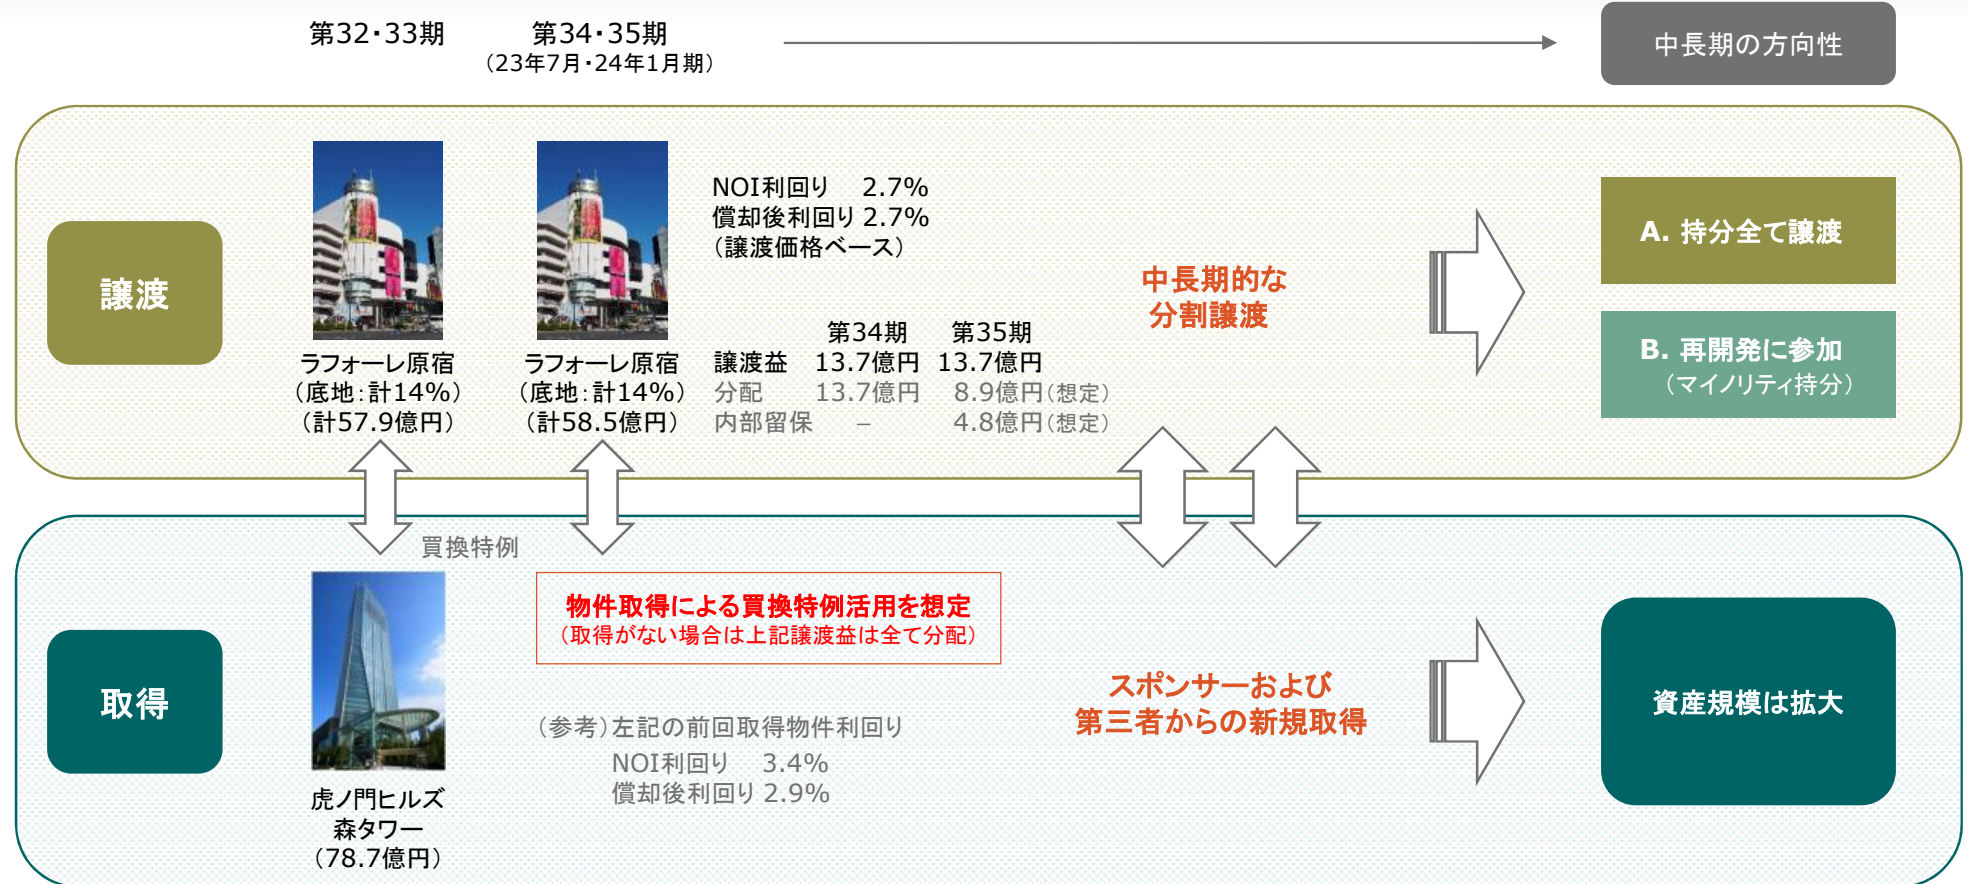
第32・33期

第34・35期
（23年7月・24年1月期）

中長期の方向性

譲渡

ラフォーレ原宿
（底地：計14%）
（計57.9億円）

ラフォーレ原宿
（底地：計14%）
（計58.5億円）

NOI利回り　2.7%
償却後利回り 2.7%
（譲渡価格ベース）

|  | 第34期 | 第35期 |
|---|---|---|
| 譲渡益 | 13.7億円 | 13.7億円 |
| 分配 | 13.7億円 | 8.9億円（想定） |
| 内部留保 | – | 4.8億円（想定） |

中長期的な
分割譲渡

A. 持分全て譲渡

B. 再開発に参加
（マイノリティ持分）

買換特例

取得

虎ノ門ヒルズ
森タワー
（78.7億円）

物件取得による買換特例活用を想定
（取得がない場合は上記譲渡益は全て分配）

（参考）左記の前回取得物件利回り
NOI利回り　3.4%
償却後利回り 2.9%

スポンサーおよび
第三者からの新規取得

資産規模は拡大